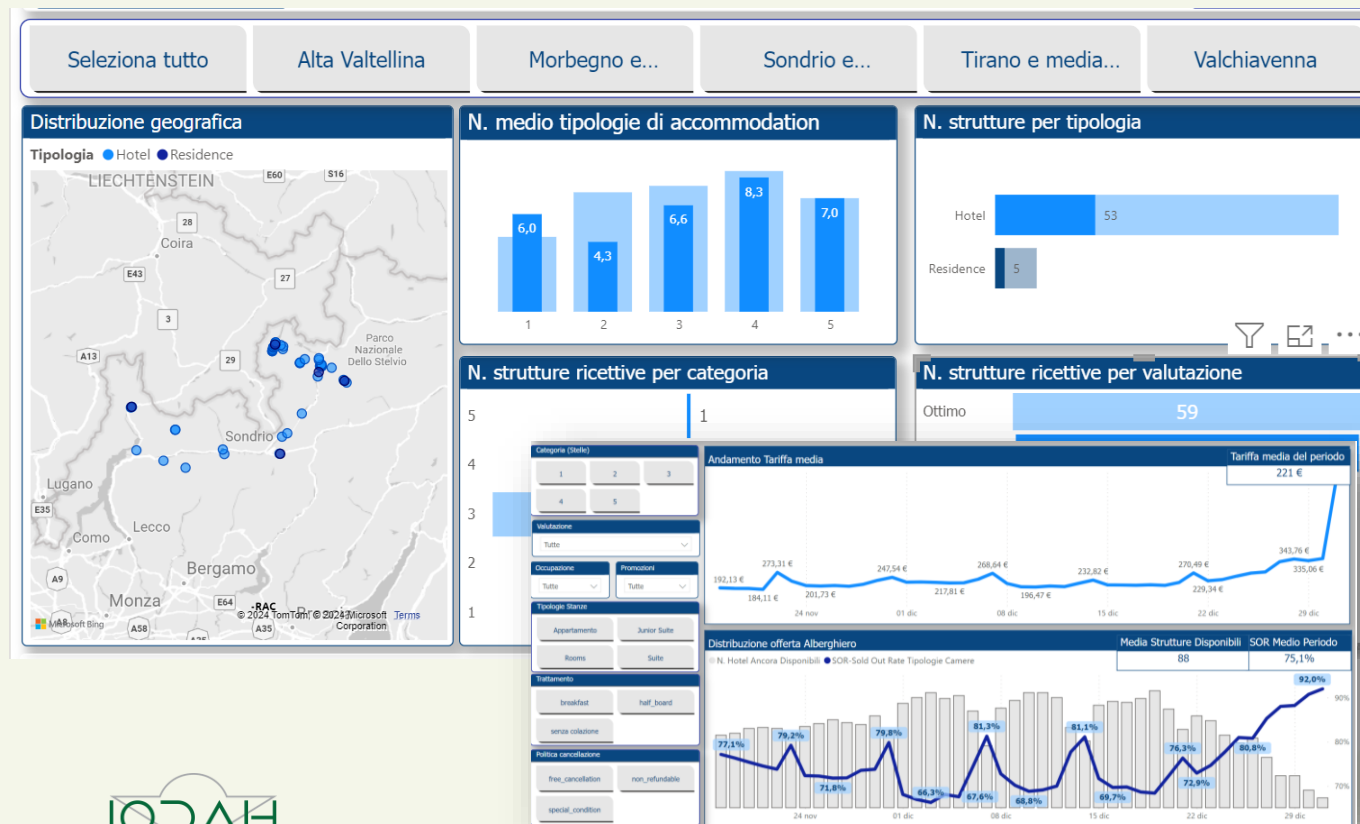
Seleziona tutto | Alta Valtellina | Morbegno e... | Sondrio e... | Tirano e media... | Valchiavenna

Distribuzione geografica

Tipologia ● Hotel ● Residence

LIECHTENSTEIN E60 S16 28 Coira E43 27 3 A13 29 Parco Nazionale Dello Stelvio Sondrio Lugano E35 Lecco Como A9 Bergamo Monza E64 A58 A35

© 2024 TomTom, © 2024 Microsoft Corporation Terms

Microsoft Bing

N. medio tipologie di accommodation

| 1 | 2 | 3 | 4 | 5 |
|---|---|---|---|---|
| 6,0 | 4,3 | 6,6 | 8,3 | 7,0 |

N. strutture per tipologia

Hotel 53

Residence 5

N. strutture ricettive per categoria

5 1

4

3

2

1

N. strutture ricettive per valutazione

Ottimo 59

Categoria (Stelle)

1 2 3

4 5

Valutazione

Tutte

Occupazione

Tutte

Promozioni

Tutte

Tipologie Stanze

Appartamento Junior Suite

Rooms Suite

Trattamento

breakfast half_board

senza colazione

Politica cancellazione

free_cancellation non_refundable

special_condition

Andamento Tariffa media

Tariffa media del periodo

221 €

192,13 € 273,31 € 184,11 € 201,73 € 247,54 € 217,81 € 268,64 € 196,47 € 232,82 € 270,49 € 229,34 € 343,76 € 335,06 €

24 nov 01 dic 08 dic 15 dic 22 dic 29 dic

Distribuzione offerta Alberghiero

Media Strutture Disponibili 88

SOR Medio Periodo 75,1%

● N. Hotel Ancora Disponibili ● SOR-Sold Out Rate Tipologie Camere

77,1% 79,2% 71,8% 79,8% 66,3% 67,6% 81,3% 68,8% 81,1% 69,7% 76,3% 72,9% 80,8% 92,0%

90% 80% 70%

24 nov 01 dic 08 dic 15 dic 22 dic 29 dic